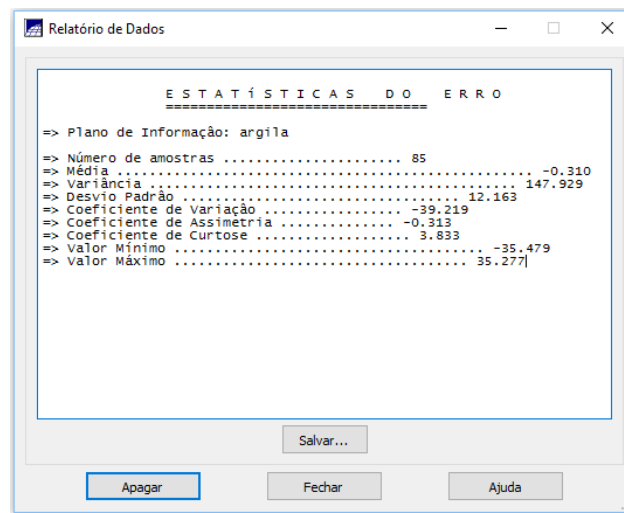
Relatório de Dados

E S T A T Í S T I C A S   D O   E R R O
=================================

=> Plano de Informaçâo: argila

=> Número de amostras ........................ 85
=> Média ............................................. -0.310
=> Variância ........................................ 147.929
=> Desvio Padrão ............................... 12.163
=> Coeficiente de Variação ................ -39.219
=> Coeficiente de Assimetria ............. -0.313
=> Coeficiente de Curtose ................. 3.833
=> Valor Mínimo ................................... -35.479
=> Valor Máximo .................................. 35.277

Salvar...

Apagar

Fechar

Ajuda